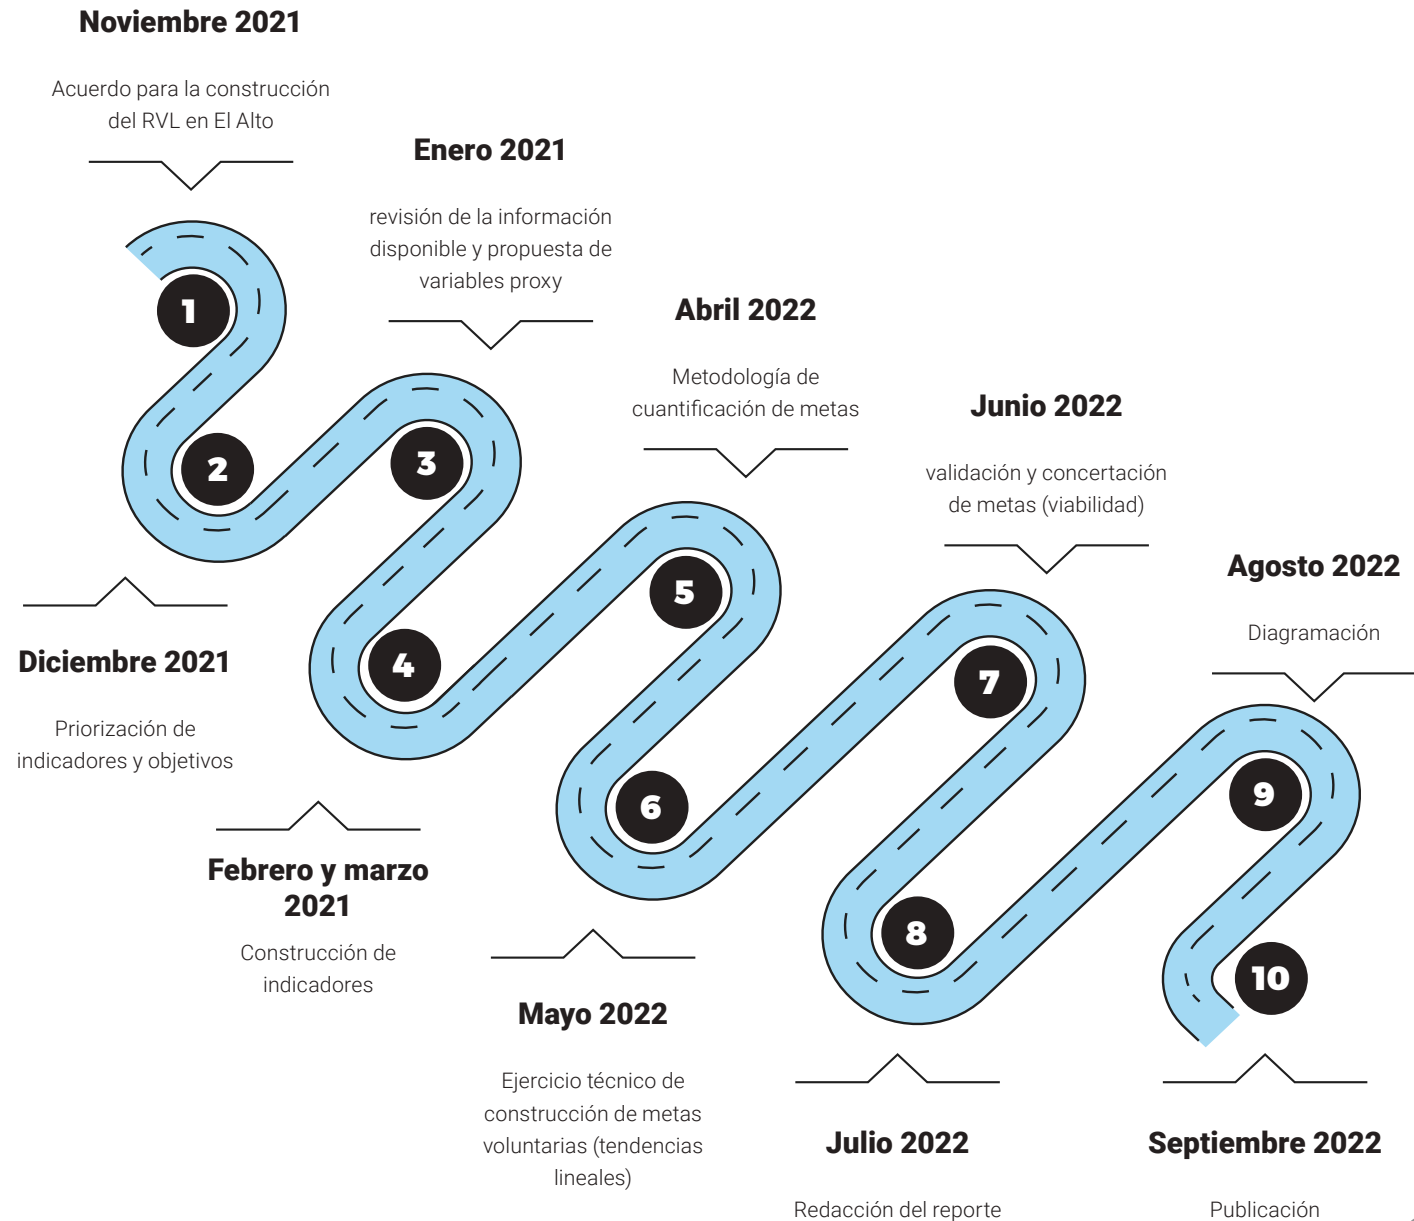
Noviembre 2021

Acuerdo para la construcción del RVL en El Alto

Enero 2021

revisión de la información disponible y propuesta de variables proxy

Abril 2022

Metodología de cuantificación de metas

Junio 2022

validación y concertación de metas (viabilidad)

Agosto 2022

Diagramación

1

2

3

4

5

6

7

8

9

10

Diciembre 2021

Priorización de indicadores y objetivos

Febrero y marzo 2021

Construcción de indicadores

Mayo 2022

Ejercicio técnico de construcción de metas voluntarias (tendencias lineales)

Julio 2022

Redacción del reporte

Septiembre 2022

Publicación